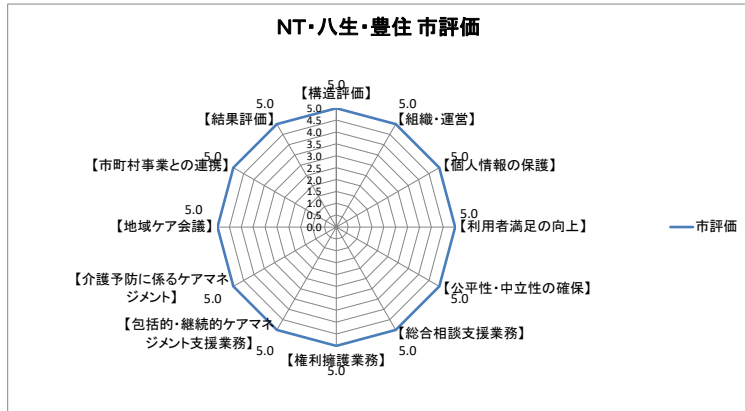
NT・八生・豊住 市評価

【構造評価】
5.0
5.0
4.5
4.0
3.5
3.0
2.5
2.0
1.5
1.0
0.5
0.0

5.0
【組織・運営】

5.0
【個人情報の保護】

5.0
【利用者満足の向上】

【公平性・中立性の確保】
5.0

【総合相談支援業務】
5.0

【権利擁護業務】
5.0

【包括的・継続的ケアマネジメント支援業務】
5.0

【介護予防に係るケアマネジメント】
5.0

5.0
【地域ケア会議】

5.0
【市町村事業との連携】

5.0
【結果評価】

市評価